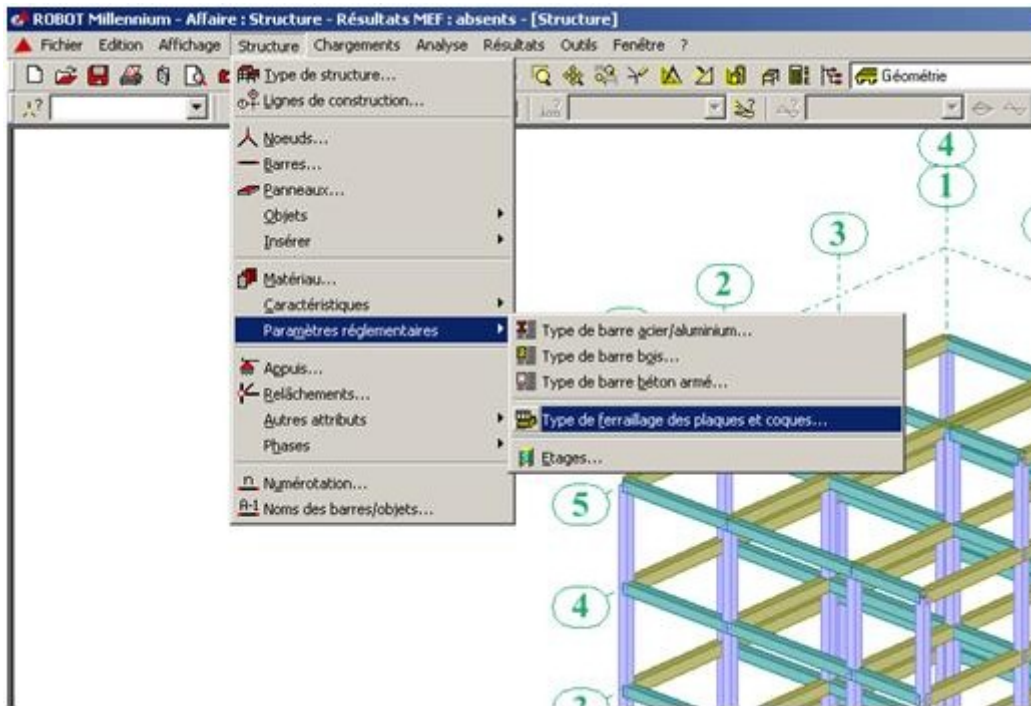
ROBOT Millennium - Affaire : Structure - Résultats MEF : absents - [Structure]

Fichier Edition Affichage Structure Chargements Analyse Résultats Outils Fenêtre ?

Géométrie

Type de structure...
Lignes de construction...
Noeuds...
Barres...
Panneaux...
Objets
Insérer
Matériau...
Caractéristiques
Paramètres réglementaires
Appuis...
Relâchements...
Autres attributs
Phases
Numérotation...
Noms des barres/objets...

Type de barre acier/aluminium...
Type de barre bois...
Type de barre béton armé...
Type de ferraillage des plaques et coques...
Etages...

4
1
3
2
5
4